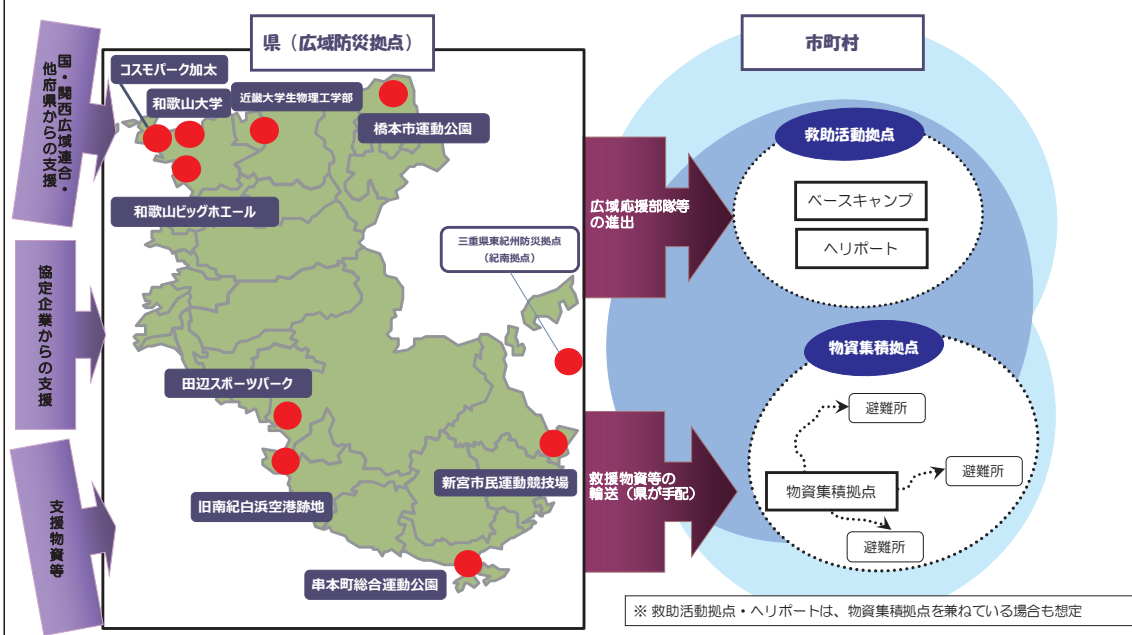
国・関西広域連合・他府県からの支援

協定企業からの支援

支援物資等

県（広域防災拠点）

コスモパーク加太

和歌山大学

近畿大学生物理工学部

橋本市運動公園

和歌山ビッグホエール

三重県東紀州防災拠点（紀南拠点）

田辺スポーツパーク

新宮市民運動競技場

旧南紀白浜空港跡地

串本町総合運動公園

広域応援部隊等の進出

救援物資等の輸送（県が手配）

市町村

救助活動拠点

ベースキャンプ

ヘリポート

物資集積拠点

避難所

物資集積拠点

避難所

避難所

※ 救助活動拠点・ヘリポートは、物資集積拠点を兼ねている場合も想定